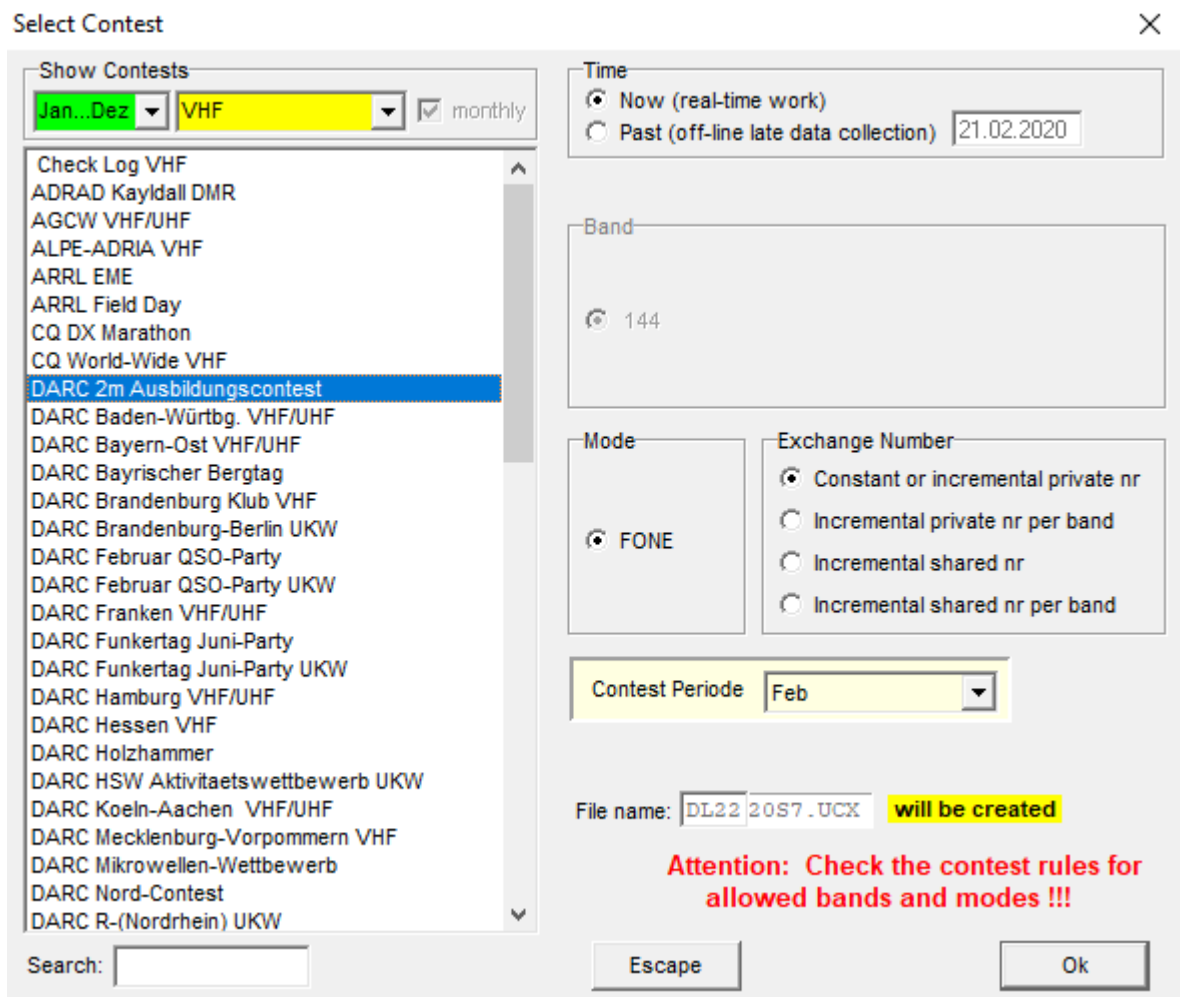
Select Contest

Show Contests
Jan...Dez
VHF
monthly

Check Log VHF
ADRAD Kayldall DMR
AGCW VHF/UHF
ALPE-ADRIA VHF
ARRL EME
ARRL Field Day
CQ DX Marathon
CQ World-Wide VHF
DARC 2m Ausbildungscontest
DARC Baden-Würtbg. VHF/UHF
DARC Bayern-Ost VHF/UHF
DARC Bayrischer Bergtag
DARC Brandenburg Klub VHF
DARC Brandenburg-Berlin UKW
DARC Februar QSO-Party
DARC Februar QSO-Party UKW
DARC Franken VHF/UHF
DARC Funkertag Juni-Party
DARC Funkertag Juni-Party UKW
DARC Hamburg VHF/UHF
DARC Hessen VHF
DARC Holzhammer
DARC HSW Aktivitaetswettbewerb UKW
DARC Koeln-Aachen VHF/UHF
DARC Mecklenburg-Vorpommern VHF
DARC Mikrowellen-Wettbewerb
DARC Nord-Contest
DARC R-(Nordrhein) UKW

Search:

Time
Now (real-time work)
Past (off-line late data collection) 21.02.2020

Band
144

Mode
FONE

Exchange Number
Constant or incremental private nr
Incremental private nr per band
Incremental shared nr
Incremental shared nr per band

Contest Periode Feb

File name: DL22 20S7.UCX will be created

Attention: Check the contest rules for allowed bands and modes !!!

Escape
Ok